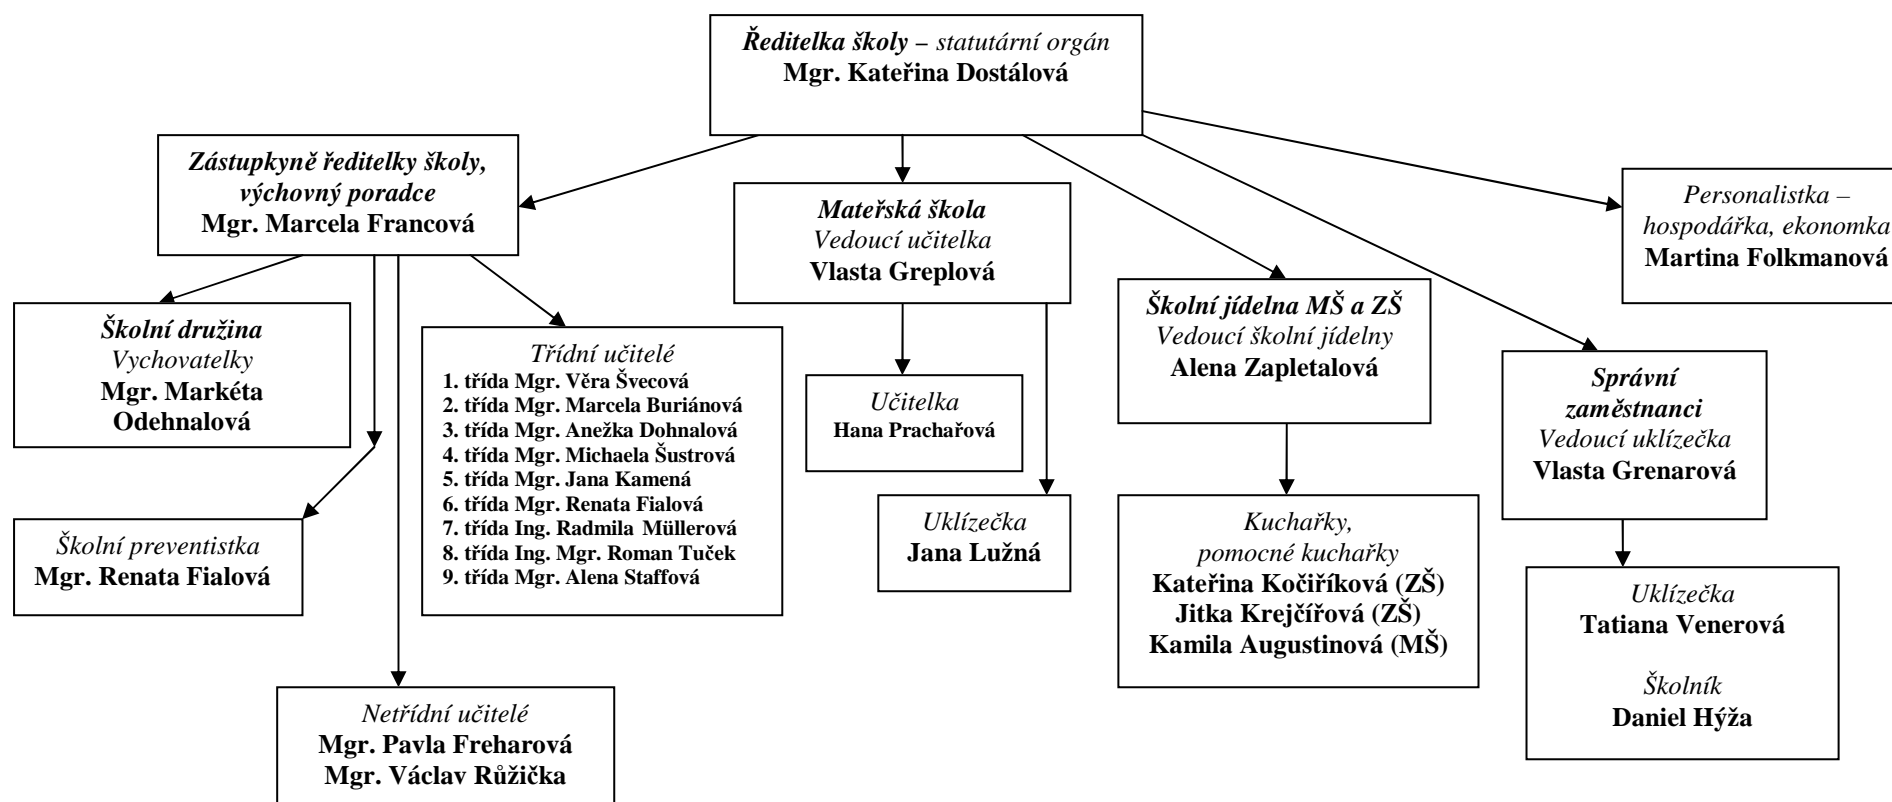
Ředitelka školy – statutární orgán
Mgr. Kateřina Dostálová

Zástupkyně ředitelky školy, výchovný poradce
Mgr. Marcela Francová

Mateřská škola
Vedoucí učitelka
Vlasta Greplová

Personalistka – hospodářka, ekonomka
Martina Folkmanová

Školní družina
Vychovatelky
Mgr. Markéta Odehnalová

Třídní učitelé
1. třída Mgr. Věra Švecová
2. třída Mgr. Marcela Buriánová
3. třída Mgr. Anežka Dohnalová
4. třída Mgr. Michaela Šustrová
5. třída Mgr. Jana Kamená
6. třída Mgr. Renata Fialová
7. třída Ing. Radmila Müllerová
8. třída Ing. Mgr. Roman Tuček
9. třída Mgr. Alena Staffová

Učitelka
Hana Prachařová

Školní jídelna MŠ a ZŠ
Vedoucí školní jídelny
Alena Zapletalová

Správní zaměstnanci
Vedoucí uklízečka
Vlasta Grenarová

Uklízečka
Jana Lužná

Školní preventistka
Mgr. Renata Fialová

Kuchařky, pomocné kuchařky
Kateřina Kočiříková (ZŠ)
Jitka Krejčířová (ZŠ)
Kamila Augustinová (MŠ)

Uklízečka
Tatiana Venerová

Školník
Daniel Hýža

Netřídní učitelé
Mgr. Pavla Freharová
Mgr. Václav Růžička